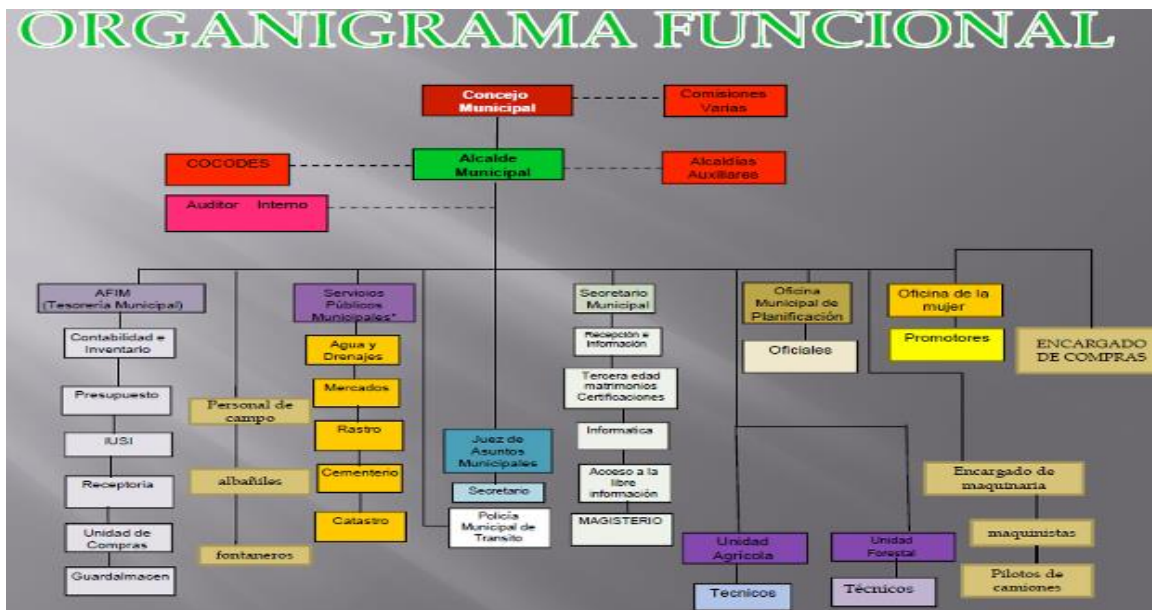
ORGANIGRAMA FUNCIONAL

Concejo Municipal

Comisiones Varias

COCODES

Alcalde Municipal

Alcaldías Auxiliares

Auditor Interno

AFIM (Tesorería Municipal)

Contabilidad e Inventario

Presupuesto

IUSI

Receptoria

Unidad de Compras

Guardalmacen

Personal de campo

albañiles

fontaneros

Servicios Públicos Municipales*

Agua y Drenajes

Mercados

Rastro

Cementerio

Catastro

Juez de Asuntos Municipales

Secretario

Policía Municipal de Transito

Secretario Municipal

Recepción e Información

Tercera edad matrimonios Certificaciones

Informatica

Acceso a la libre información

MAGISTERIO

Oficina Municipal de Planificación

Oficiales

Unidad Agricola

Tecnicos

Unidad Forestal

Técnicos

Oficina de la mujer

Promotores

ENCARGADO DE COMPRAS

Encargado de maquinaria

maquinistas

Pilotos de camiones